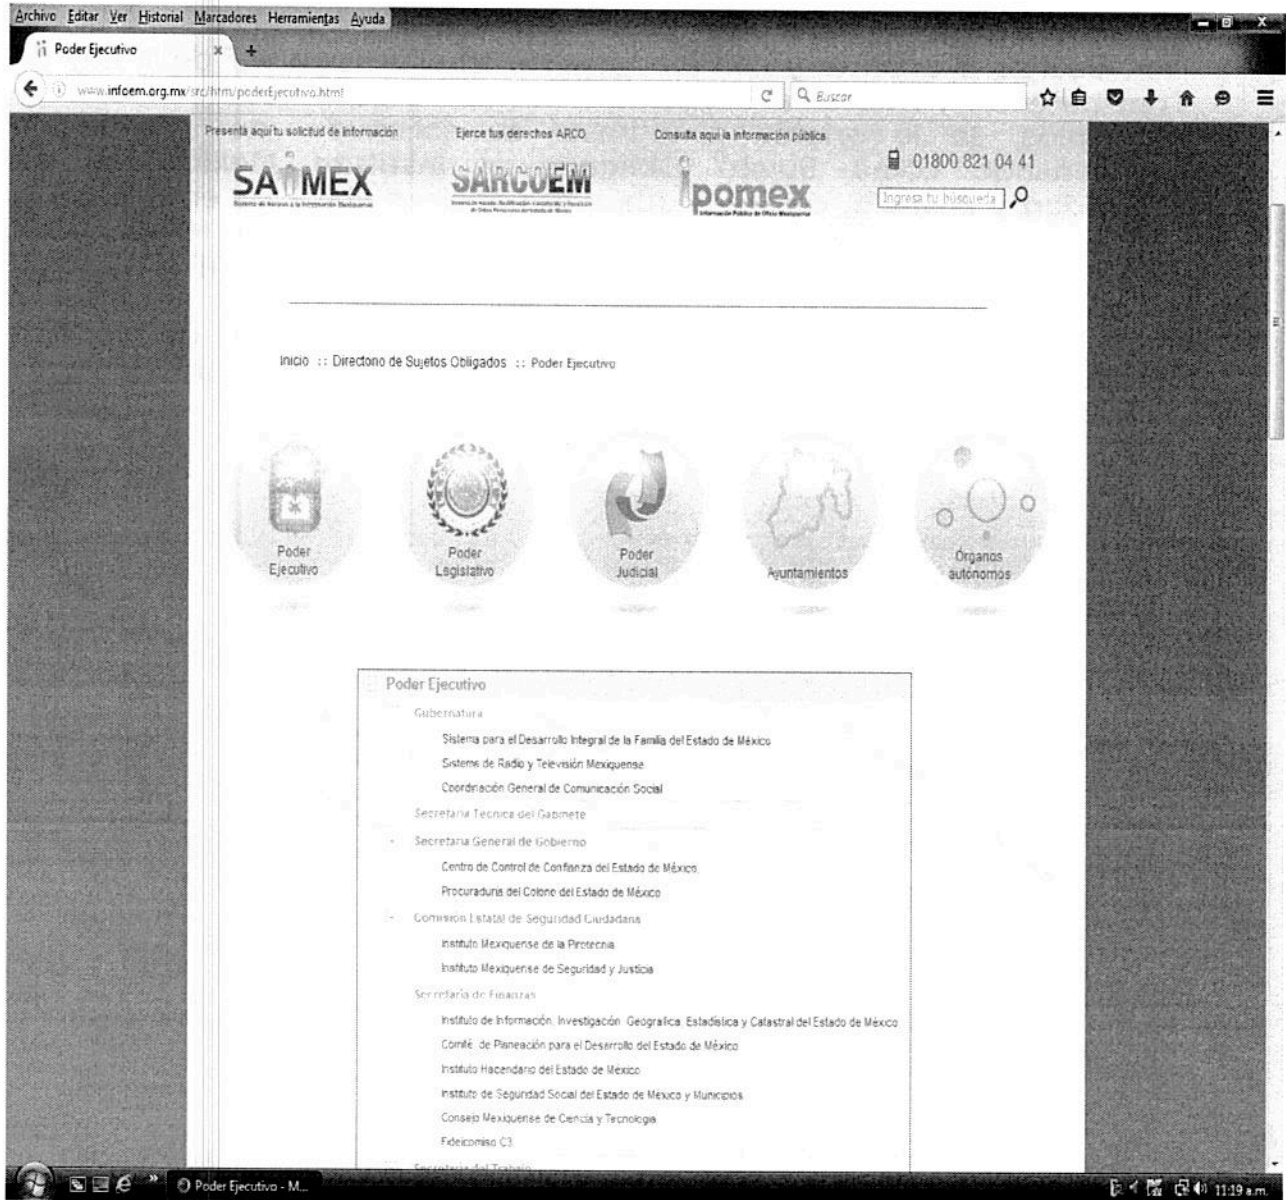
Archivo Editar Ver Historial Marcadores Herramientas Ayuda

Poder Ejecutivo

www.infoem.org.mx/src/htm/poderEjecutivo.html

Buscar

Presenta aquí tu solicitud de información

SAIMEX

Ejerce tus derechos ARCO

SARCOEM

Consulta aquí la información pública

ipomex

01800 821 04 41

Ingresa tu búsqueda

Inicio :: Directorio de Sujetos Obligados :: Poder Ejecutivo

Poder Ejecutivo

Poder Legislativo

Poder Judicial

Ayuntamientos

Órganos autónomos

Poder Ejecutivo

Gubernatura

Sistema para el Desarrollo Integral de la Familia del Estado de México

Sistema de Radio y Televisión Mexiquense

Coordinación General de Comunicación Social

Secretaría Técnica del Gabinete

Secretaría General de Gobierno

Centro de Control de Confianza del Estado de México

Procuraduría del Colono del Estado de México

Comisión Estatal de Seguridad Ciudadana

Instituto Mexiquense de la Pirotecnia

Instituto Mexiquense de Seguridad y Justicia

Secretaría de Finanzas

Instituto de Información, Investigación Geográfica, Estadística y Catastral del Estado de México

Comité de Planeación para el Desarrollo del Estado de México

Instituto Hacendario del Estado de México

Instituto de Seguridad Social del Estado de México y Municipios

Consejo Mexiquense de Ciencia y Tecnología

Fideicomiso C3

Secretaría del Trabajo

Poder Ejecutivo - M...

11:19 a.m.